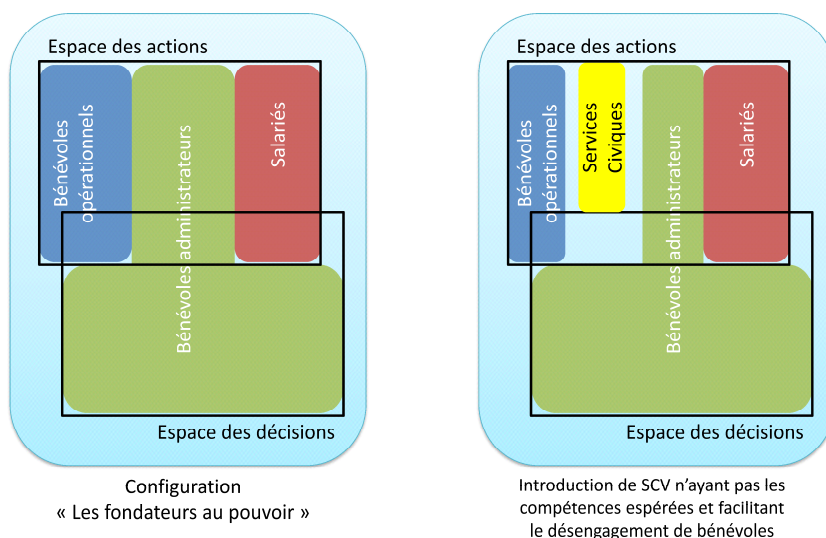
Espace des actions

Bénévoles opérationnels

Bénévoles administrateurs

Salariés

Espace des décisions

Configuration « Les fondateurs au pouvoir »

Espace des actions

Bénévoles opérationnels

Services Civiques

Bénévoles administrateurs

Salariés

Espace des décisions

Introduction de SCV n'ayant pas les compétences espérées et facilitant le désengagement de bénévoles